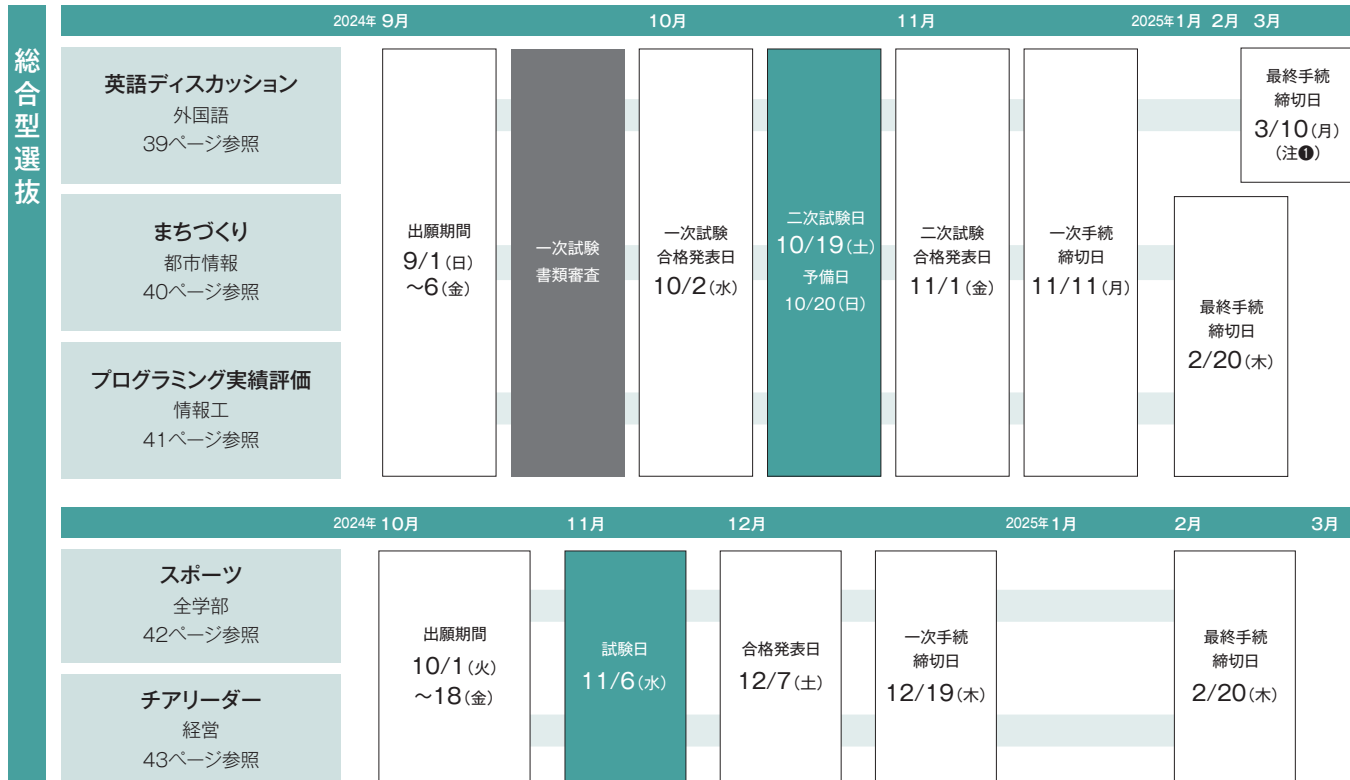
総合型選抜

2024年 9月　10月　11月　2025年1月　2月　3月

英語ディスカッション
外国語
39ページ参照

まちづくり
都市情報
40ページ参照

プログラミング実績評価
情報工
41ページ参照

出願期間
9/1(日)
~6(金)

一次試験
書類審査

一次試験
合格発表日
10/2(水)

二次試験日
10/19(土)
予備日
10/20(日)

二次試験
合格発表日
11/1(金)

一次手続
締切日
11/11(月)

最終手続
締切日
3/10(月)
(注❶)

最終手続
締切日
2/20(木)

2024年 10月　11月　12月　2025年1月　2月　3月

スポーツ
全学部
42ページ参照

チアリーダー
経営
43ページ参照

出願期間
10/1(火)
~18(金)

試験日
11/6(水)

合格発表日
12/7(土)

一次手続
締切日
12/19(木)

最終手続
締切日
2/20(木)